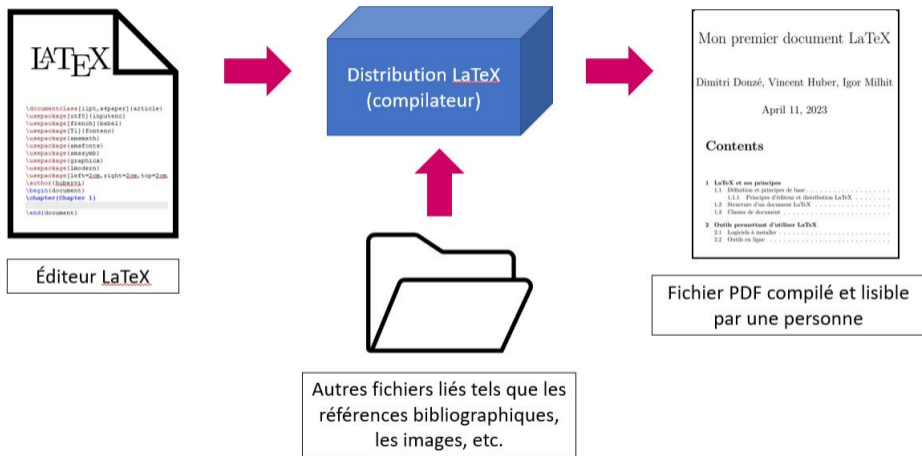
LATEX

\documentclass[11pt,a4paper]{article}
\usepackage[utf8]{inputenc}
\usepackage[french]{babel}
\usepackage[T1]{fontenc}
\usepackage{amsmath}
\usepackage{amsfonts}
\usepackage{amssymb}
\usepackage{graphicx}
\usepackage{lmodern}
\usepackage[left=2cm,right=2cm,top=2cm,
\author{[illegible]}
\begin{document}
\chapter{Chapter 1}

\end{document}

Éditeur LaTeX

Distribution LaTeX (compilateur)

Autres fichiers liés tels que les références bibliographiques, les images, etc.

Mon premier document LaTeX

Dimitri Donzé, Vincent Huber, Igor Milhit

April 11, 2023

Contents

1 LaTeX et ses principes
1.1 Définition et principes de base
1.1.1 Principes d'éditeur et distribution LaTeX
1.2 Structure d'un document LaTeX
1.3 Classes de document

2 Outils permettant d'utiliser LaTeX
2.1 Logiciels à installer
2.2 Outils en ligne

Fichier PDF compilé et lisible par une personne